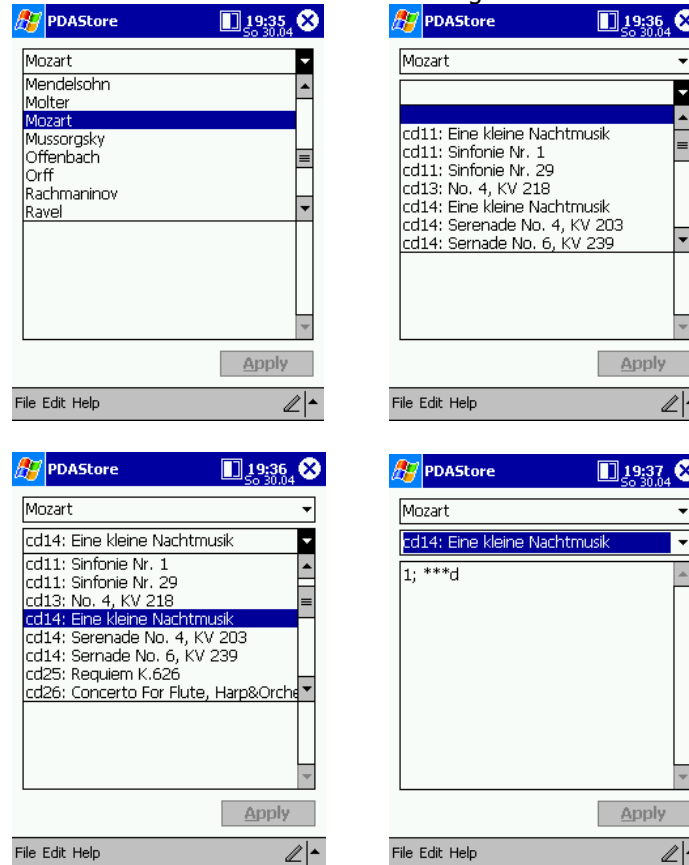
PDAStore 19:35 So 30.04

Mozart
Mendelsohn
Molter
Mozart
Mussorgsky
Offenbach
Orff
Rachmaninov
Ravel

Apply

File Edit Help

PDAStore 19:36 So 30.04

Mozart

cd11: Eine kleine Nachtmusik
cd11: Sinfonie Nr. 1
cd11: Sinfonie Nr. 29
cd13: No. 4, KV 218
cd14: Eine kleine Nachtmusik
cd14: Serenade No. 4, KV 203
cd14: Sernade No. 6, KV 239

Apply

File Edit Help

PDAStore 19:36 So 30.04

Mozart
cd14: Eine kleine Nachtmusik
cd11: Sinfonie Nr. 1
cd11: Sinfonie Nr. 29
cd13: No. 4, KV 218
cd14: Eine kleine Nachtmusik
cd14: Serenade No. 4, KV 203
cd14: Sernade No. 6, KV 239
cd25: Requiem K.626
cd26: Concerto For Flute, Harp&Orche

Apply

File Edit Help

PDAStore 19:37 So 30.04

Mozart
cd14: Eine kleine Nachtmusik
1; ***d

Apply

File Edit Help